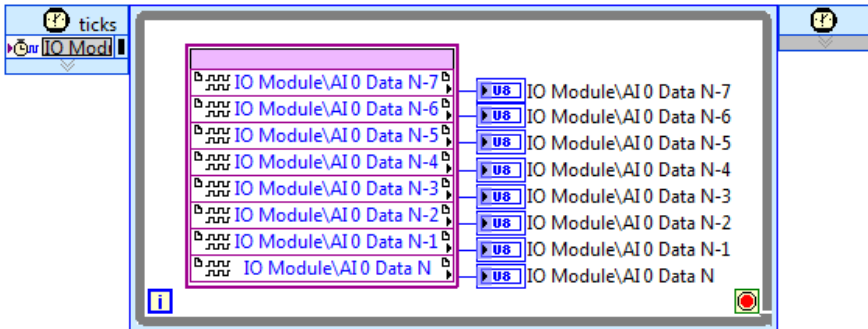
ticks
IO Modı

IO Module\AI 0 Data N-7
IO Module\AI 0 Data N-6
IO Module\AI 0 Data N-5
IO Module\AI 0 Data N-4
IO Module\AI 0 Data N-3
IO Module\AI 0 Data N-2
IO Module\AI 0 Data N-1
IO Module\AI 0 Data N

U8 IO Module\AI 0 Data N-7
U8 IO Module\AI 0 Data N-6
U8 IO Module\AI 0 Data N-5
U8 IO Module\AI 0 Data N-4
U8 IO Module\AI 0 Data N-3
U8 IO Module\AI 0 Data N-2
U8 IO Module\AI 0 Data N-1
U8 IO Module\AI 0 Data N

i